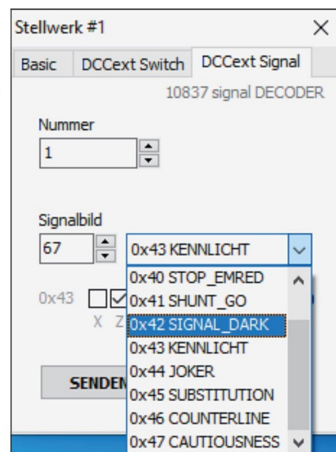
Stellwerk #1
×
Basic
DCCext Switch
DCCext Signal
10837 signal DECODER

Nummer
1

Signalbild
67
0x43 KENNLICHT
0x40 STOP_EMRED
0x41 SHUNT_GO
0x42 SIGNAL_DARK
0x43 KENNLICHT
0x44 JOKER
0x45 SUBSTITUTION
0x46 COUNTERLINE
0x47 CAUTIOUSNESS

0x43
X Z

SENDE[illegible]